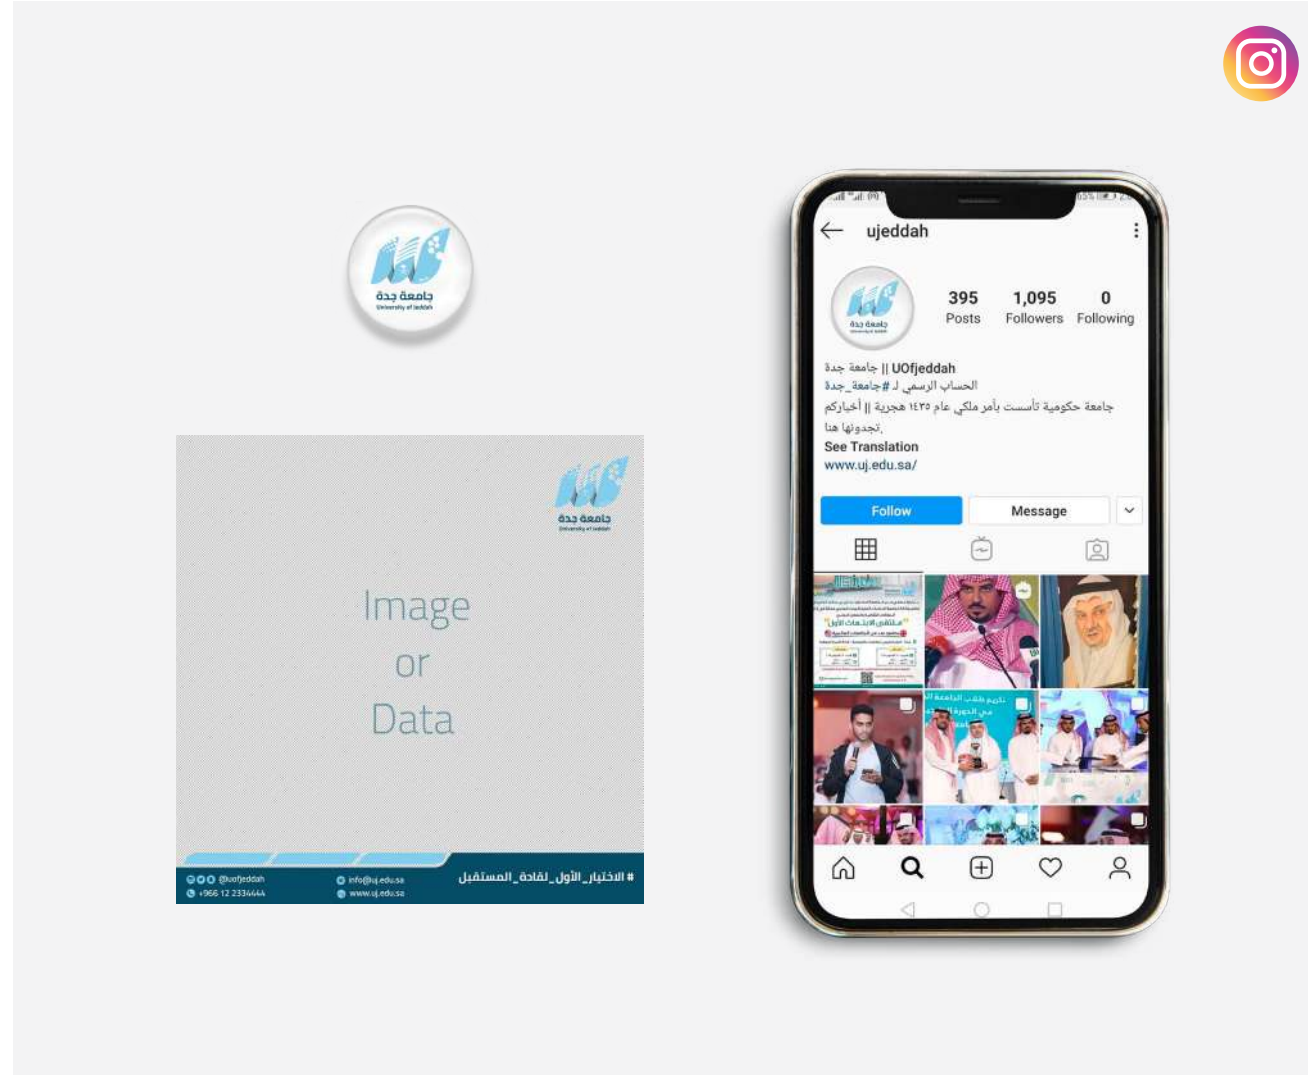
جامعة جدة
University of Jeddah

جامعة جدة
University of Jeddah

Image
or
Data

@uofjeddah
+966 12 2334444
info@uj.edu.sa
www.uj.edu.sa
#الاختيار_الأول_لقادة_المستقبل

ujeddah

395 Posts
1,095 Followers
0 Following

UOfjeddah || جامعة جدة
الحساب الرسمي لـ #جامعة_جدة
جامعة حكومية تأسست بأمر ملكي عام ١٤٣٥ هجرية || أخباركم تجدونها هنا.
See Translation
www.uj.edu.sa/

Follow
Message